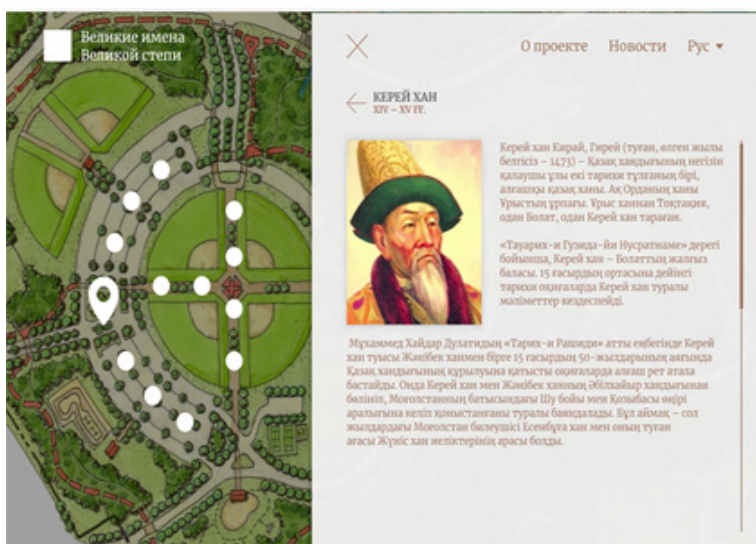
Великие имена
Великой степи

О проекте Новости Рус ▾

КЕРЕЙ ХАН
XIV – XV ғғ.

Керей хан Кирай, Гирей (туған, өлген жылы белгісіз – 1473) – Қазақ хандығының негізін қалаушы ұлы екі тарихи тұлғаның бірі, алғашқы қазақ ханы. Ақ Орданың ханы Ұрыстың ұрпағы. Ұрыс ханнан Тоқтақия, одан Болат, одан Керей хан тараған.

«Тауарих-и Гузида-йи Нусратнаме» дерегі бойынша, Керей хан – Болаттың жалғыз баласы. 15 ғасырдың ортасына дейінгі тарихи оқиғаларда Керей хан туралы мәліметтер кездеспейді.

Мұхаммед Хайдар Дулатидың «Тарих-и Рашиди» атты еңбегінде Керей хан туысы Жәнібек ханмен бірге 15 ғасырдың 50-жылдарының аяғында Қазақ хандығының құрылуына қатысты оқиғаларда алғаш рет атала бастайды. Онда Керей хан мен Жәнібек ханның Әбілқайыр хандығынан бөлініп, Моғолстанның батысындағы Шу бойы мен Қозыбасы өңірі аралығына келіп қоныстанғаны туралы баяндалады. Бұл аймақ – сол жылдардағы Моғолстан билеушісі Есенбұға хан мен оның туған ағасы Жүніс хан иеліктерінің арасы болды.